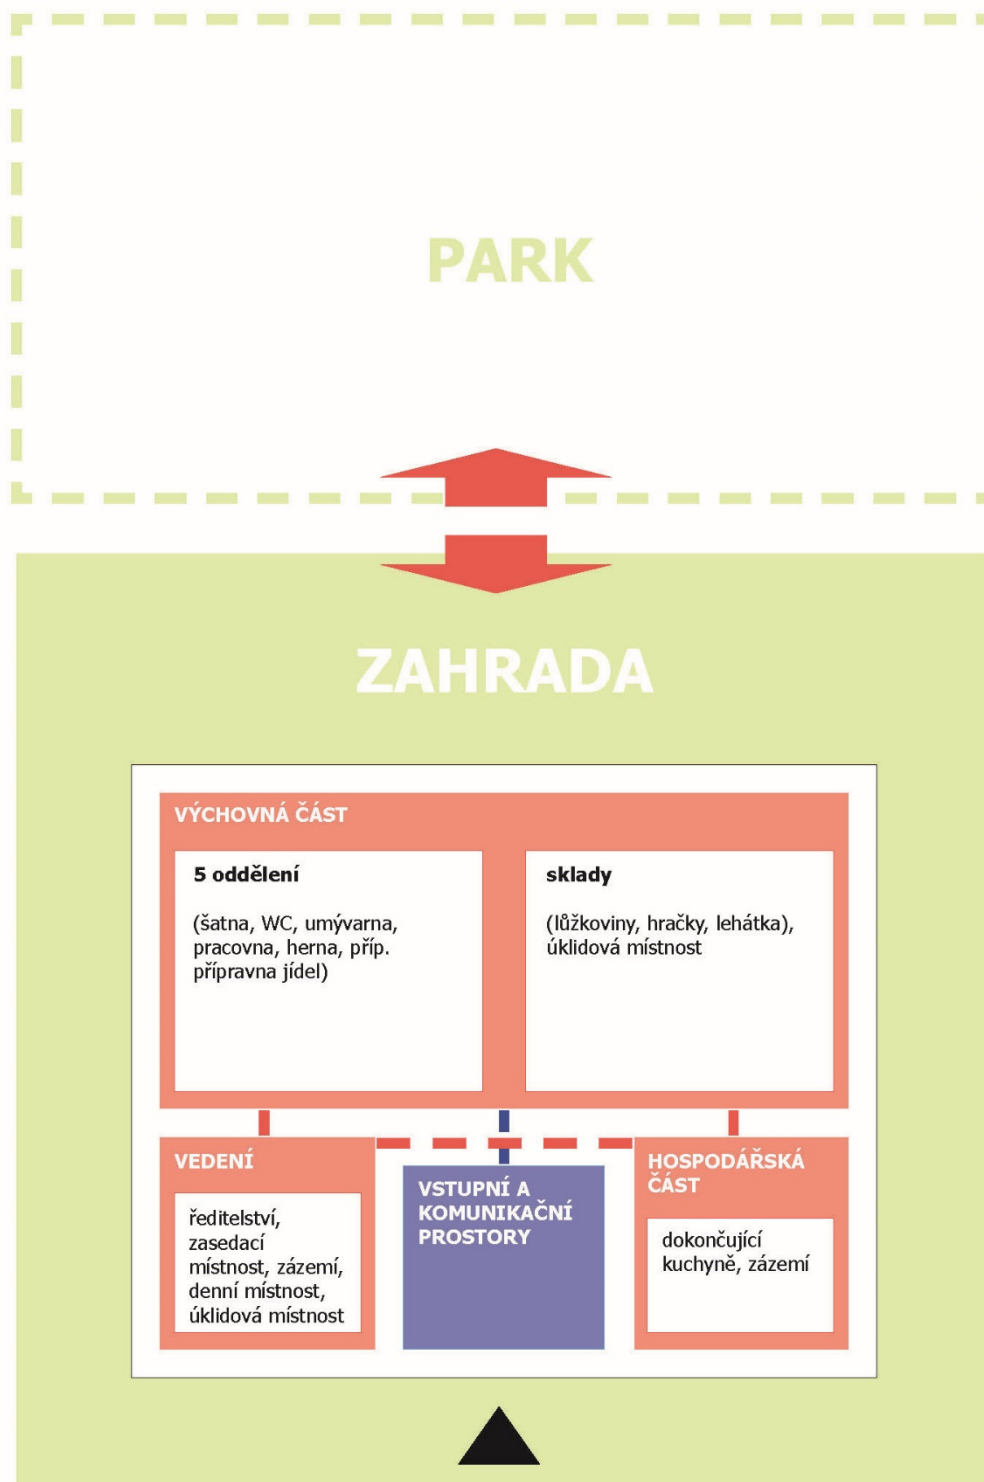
PARK

ZAHRADA

VÝCHOVNÁ ČÁST

5 oddělení

(šatna, WC, umývarna, pracovna, herna, příp. přípravna jídel)

sklady

(lůžkoviny, hračky, lehátka), úklidová místnost

VEDENÍ

ředitelství, zasedací místnost, zázemí, denní místnost, úklidová místnost

VSTUPNÍ A KOMUNIKAČNÍ PROSTORY

HOSPODÁŘSKÁ ČÁST

dokončující kuchyně, zázemí